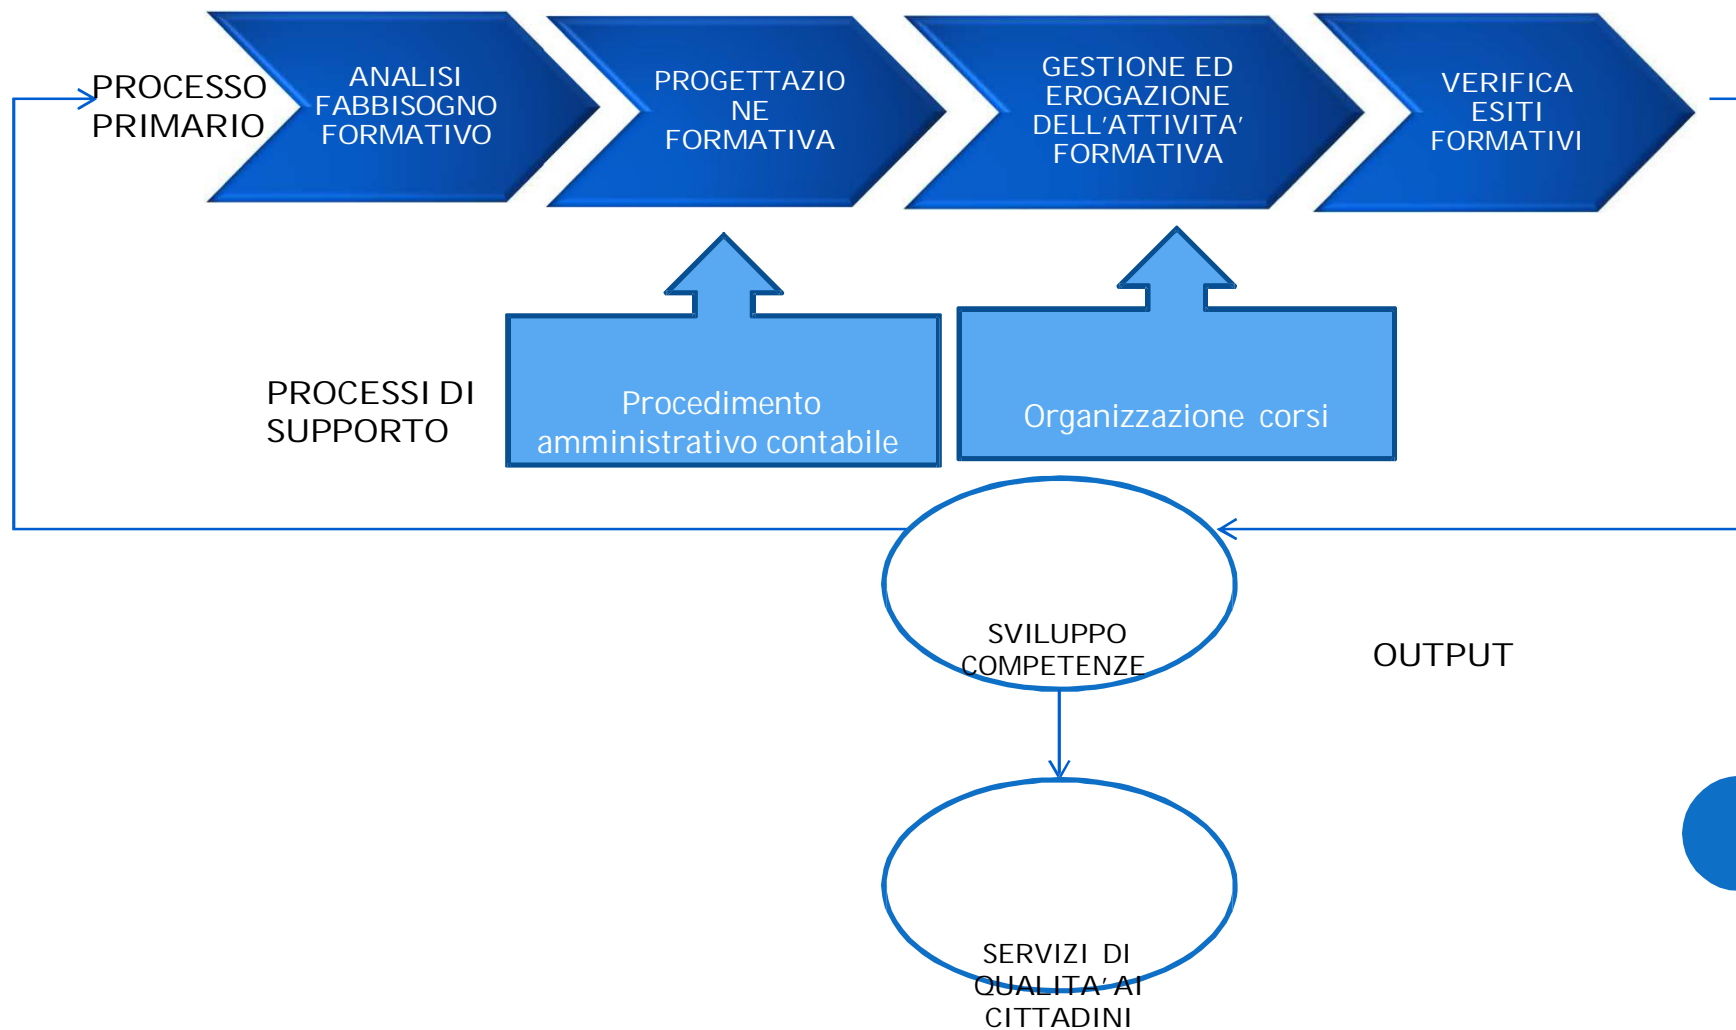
PROCESSO PRIMARIO

ANALISI FABBISOGNO FORMATIVO

PROGETTAZIO NE FORMATIVA

GESTIONE ED EROGAZIONE DELL’ATTIVITA’ FORMATIVA

VERIFICA ESITI FORMATIVI

PROCESSI DI SUPPORTO

Procedimento amministrativo contabile

Organizzazione corsi

SVILUPPO COMPETENZE

OUTPUT

SERVIZI DI QUALITA’ AI CITTADINI